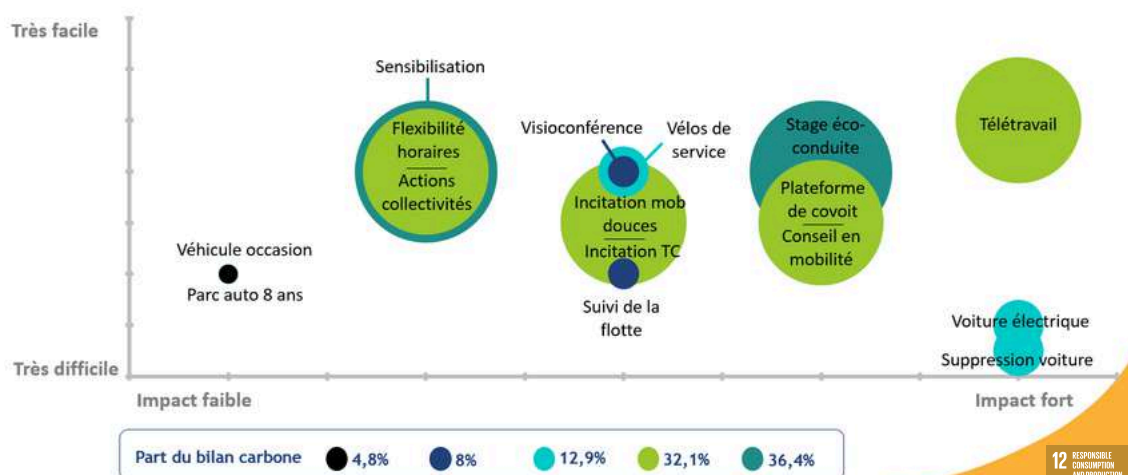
Très facile

Très difficile

Impact faible

Impact fort

Sensibilisation

Flexibilité horaires

Actions collectivités

Véhicule occasion

Parc auto 8 ans

Visioconférence

Vélos de service

Incitation mob douces

Incitation TC

Suivi de la flotte

Stage éco-conduite

Plateforme de covoit

Conseil en mobilité

Télétravail

Voiture électrique

Suppression voiture

Part du bilan carbone 4,8% 8% 12,9% 32,1% 36,4%

12 RESPONSIBLE CONSUMPTION AND PRODUCTION